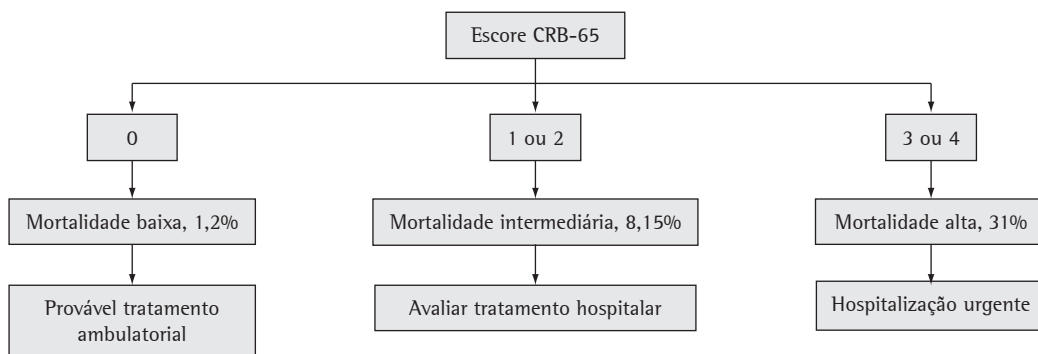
Escore CRB-65

0

1 ou 2

3 ou 4

Mortalidade baixa, 1,2%

Mortalidade intermediária, 8,15%

Mortalidade alta, 31%

Provável tratamento ambulatorial

Avaliar tratamento hospitalar

Hospitalização urgente